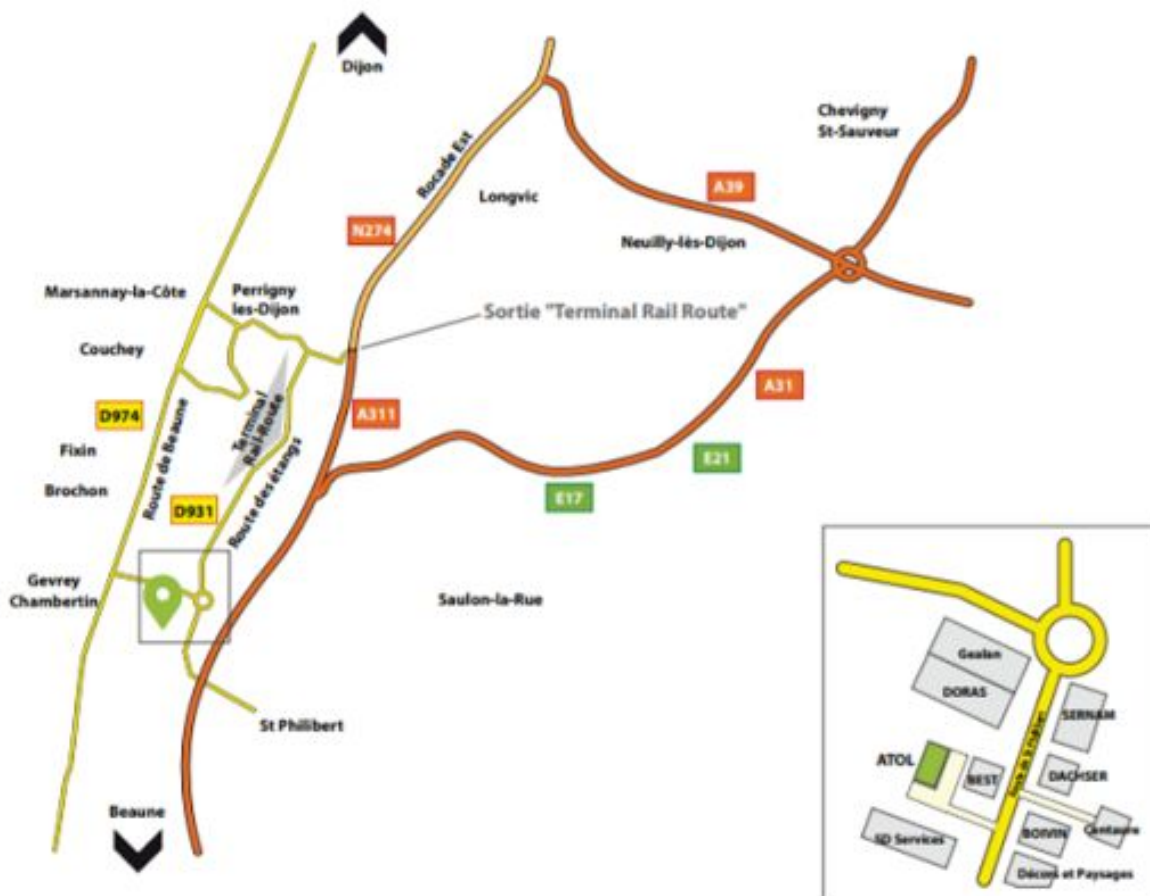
Dijon

Chevigny St-Sauveur

Rocade Est

Longvic

A39

N274

Neuilly-lès-Dijon

Marsannay-la-Côte

Perrigny les-Dijon

Sortie "Terminal Rail Route"

Couchey

A31

D974

Terminal Rail-Route

A311

Fixin

Route de Beaune

Route des étangs

E21

Brochon

D931

E17

Gevrey Chambertin

Saulon-la-Rue

St Philibert

Beaune

Gealan

DORAS

SERNAM

ATOL

BEST

DACHSER

Centaure

SD Services

BOIVIN

Décors et Paysages

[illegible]